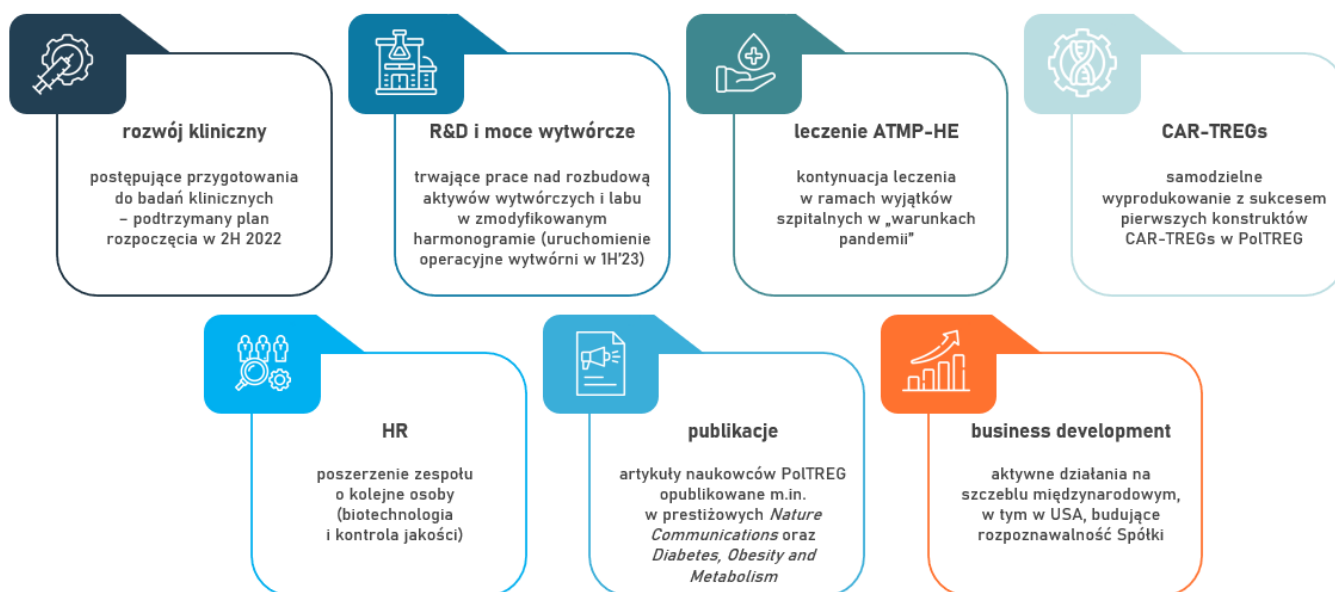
rozwój kliniczny

postępujące przygotowania do badań klinicznych – podtrzymany plan rozpoczęcia w 2H 2022

R&D i moce wytwórcze

trwające prace nad rozbudową aktywów wytwórczych i labu w zmodyfikowanym harmonogramie (uruchomienie operacyjne wytwórni w 1H'23)

leczenie ATMP-HE

kontynuacja leczenia w ramach wyjątków szpitalnych w „warunkach pandemii"

CAR-TREGs

samodzielne wyprodukowanie z sukcesem pierwszych konstruktów CAR-TREGs w PolTREG

HR

poszerzenie zespołu o kolejne osoby (biotechnologia i kontrola jakości)

publikacje

artykuły naukowców PolTREG opublikowane m.in. w prestiżowych Nature Communications oraz Diabetes, Obesity and Metabolism

business development

aktywne działania na szczeblu międzynarodowym, w tym w USA, budujące rozpoznawalność Spółki